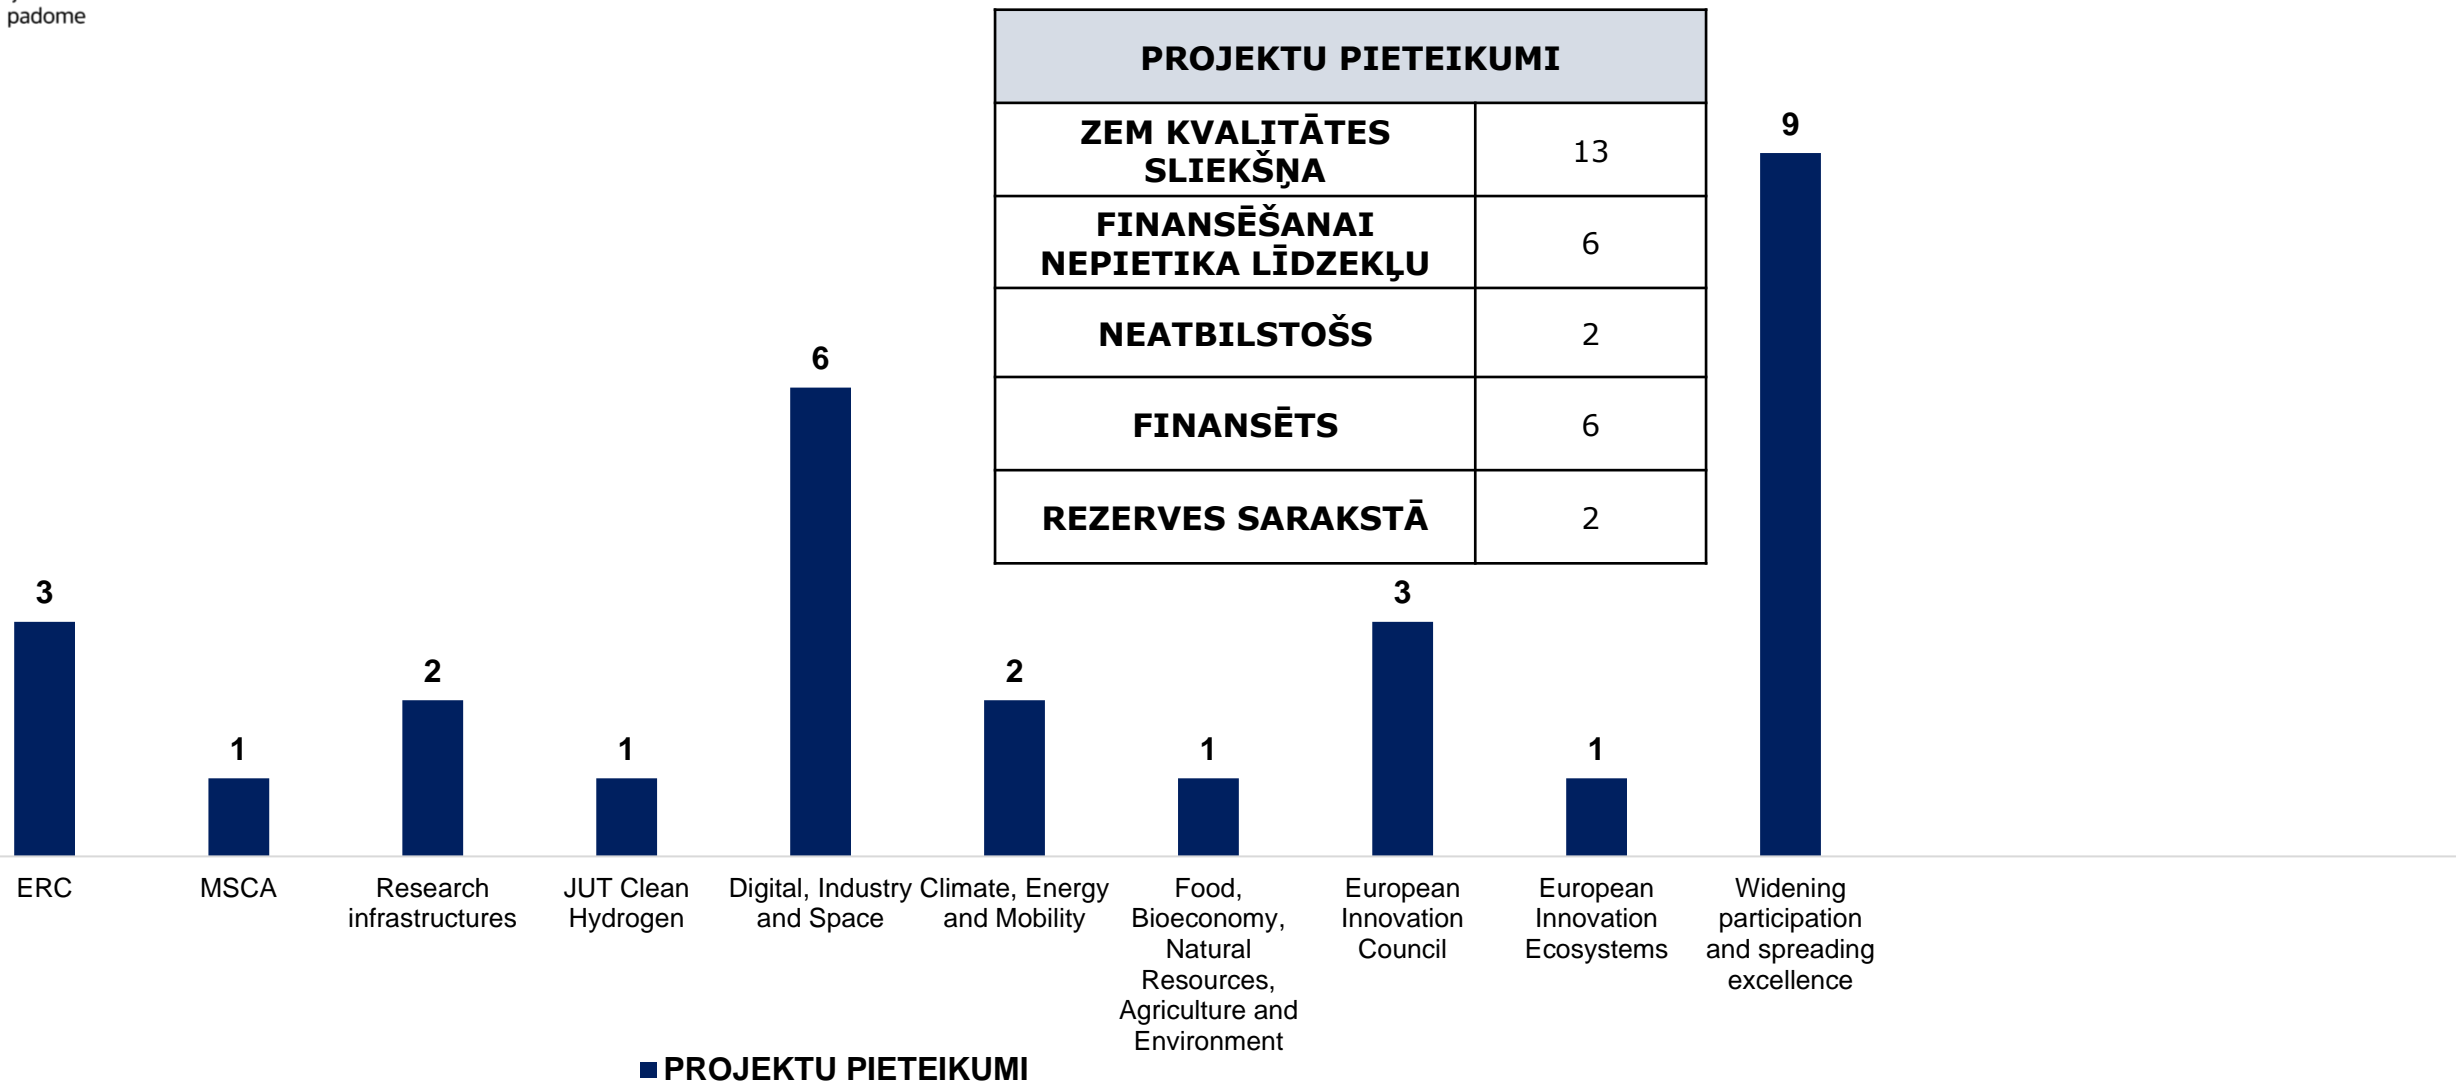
padome

| PROJEKTU PIETEIKUMI | |
|---|---|
| ZEM KVALITĀTES SLIEKŠŅA | 13 |
| FINANSĒŠANAI NEPIETIKA LĪDZEKĻU | 6 |
| NEATBILSTOŠS | 2 |
| FINANSĒTS | 6 |
| REZERVES SARAKSTĀ | 2 |

3
ERC

1
MSCA

2
Research infrastructures

1
JUT Clean Hydrogen

6
Digital, Industry and Space

2
Climate, Energy and Mobility

1
Food, Bioeconomy, Natural Resources, Agriculture and Environment

3
European Innovation Council

1
European Innovation Ecosystems

9
Widening participation and spreading excellence

PROJEKTU PIETEIKUMI